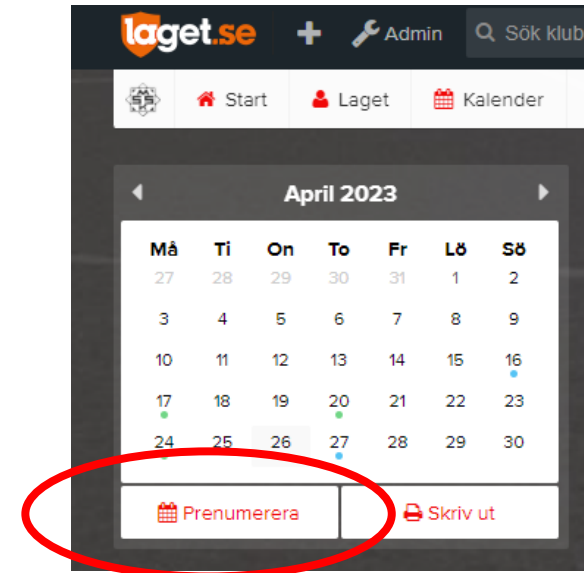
laget.se + Admin Sök klubb

Start Laget Kalender

April 2023

| Må | Ti | On | To | Fr | Lö | Sö |
|---|---|---|---|---|---|---|
| 27 | 28 | 29 | 30 | 31 | 1 | 2 |
| 3 | 4 | 5 | 6 | 7 | 8 | 9 |
| 10 | 11 | 12 | 13 | 14 | 15 | 16 |
| 17 | 18 | 19 | 20 | 21 | 22 | 23 |
| 24 | 25 | 26 | 27 | 28 | 29 | 30 |

Prenumerera Skriv ut